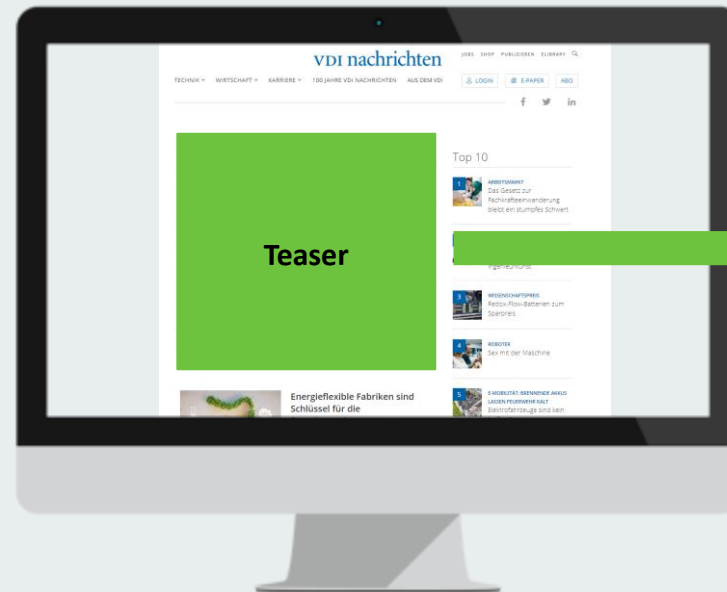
VDI nachrichten

JOBS SHOP PUBLIZIEREN ELIBRARY

TECHNIK WIRTSCHAFT KARRIERE 100 JAHRE VDI NACHRICHTEN AUS DEM VDI

LOGIN E-PAPER ABO

Teaser

Top 10

1 ARBEITSMARKT
Das Gesetz zur Fachkräfteeinwanderung bleibt ein stumpfes Schwert

Ingenieurkunst

3 WISSENSCHAFTSPREIS
Redox-Flow-Batterien zum Sparpreis

4 ROBOTER
Sex mit der Maschine

5 E-MOBILITÄT: BRENNENDE AKKUS LASSEN FEUERWEHR KALT
Elektrofahrzeuge sind kein

Energieflexible Fabriken sind Schlüssel für die